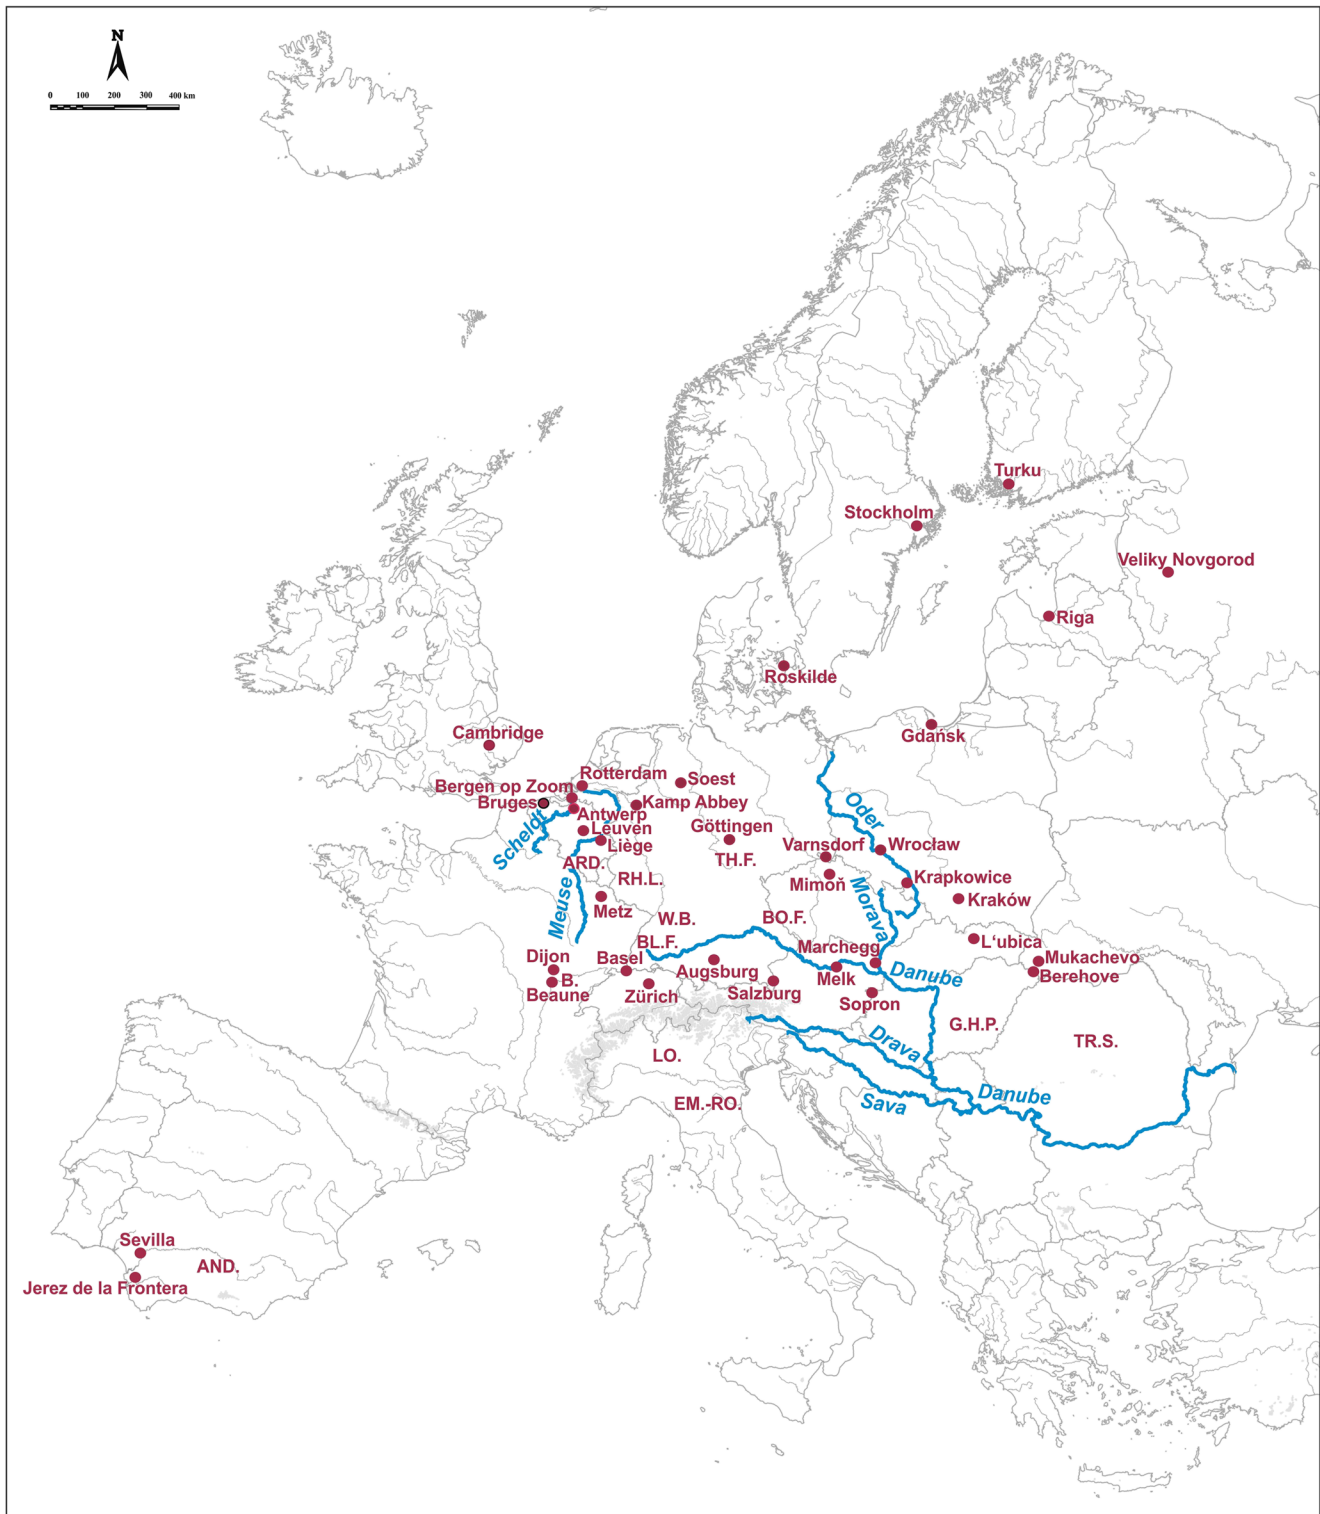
N

0 100 200 300 400 km

Turku
Stockholm
Veliky Novgorod
Riga
Roskilde
Gdańsk
Cambridge
Rotterdam
Soest
Bergen op Zoom
Bruges
Kamp Abbey
Antwerp
Leuven
Liège
Göttingen
Scheldt
Oder
Varnsdorf
Wrocław
ARD.
TH.F.
Mimoň
RH.L.
Krapkowice
Kraków
Metz
Meuse
W.B.
BO.F.
Morava
BL.F.
Marchegg
L'ubica
Dijon
Basel
Mukachevo
Berehove
B.
Augsburg
Melk
Danube
Beaune
Zürich
Salzburg
Sopron
G.H.P.
TR.S.
Drava
LO.
EM.-RO.
Danube
Sava
Sevilla
AND.
Jerez de la Frontera